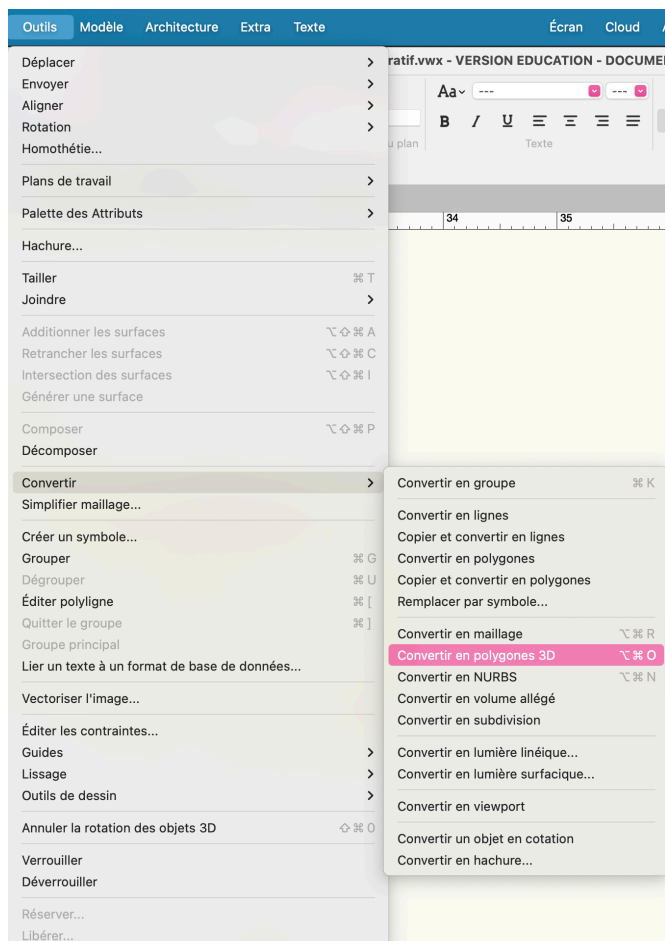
Outils Modèle Architecture Extra Texte Écran Cloud

ratif.vwx - VERSION EDUCATION - DOCUME

Aa --- ---

B I U

u plan Texte

34 35

Déplacer >
Envoyer >
Aligner >
Rotation >
Homothétie...

Plans de travail >

Palette des Attributs >

Hachure...

Tailler ⌘T
Joindre >

Additionner les surfaces ⌥⇧⌘A
Retrancher les surfaces ⌥⇧⌘C
Intersection des surfaces ⌥⇧⌘I
Générer une surface

Composer ⌥⇧⌘P
Décomposer

Convertir >
Simplifier maillage...

Créer un symbole...
Grouper ⌘G
Dégrouper ⌘U
Éditer polyligne ⌘[
Quitter le groupe ⌘]
Groupe principal
Lier un texte à un format de base de données...

Vectoriser l'image...

Éditer les contraintes...
Guides >
Lissage >
Outils de dessin >

Annuler la rotation des objets 3D ⇧⌘O

Verrouiller
Déverrouiller

Réserver...
Libérer...

Convertir en groupe ⌘K

Convertir en lignes
Copier et convertir en lignes
Convertir en polygones
Copier et convertir en polygones
Remplacer par symbole...

Convertir en maillage ⌥⌘R
Convertir en polygones 3D ⌥⌘O
Convertir en NURBS ⌥⌘N
Convertir en volume allégé
Convertir en subdivision

Convertir en lumière linéique...
Convertir en lumière surfacique...

Convertir en viewport

Convertir un objet en cotation
Convertir en hachure...